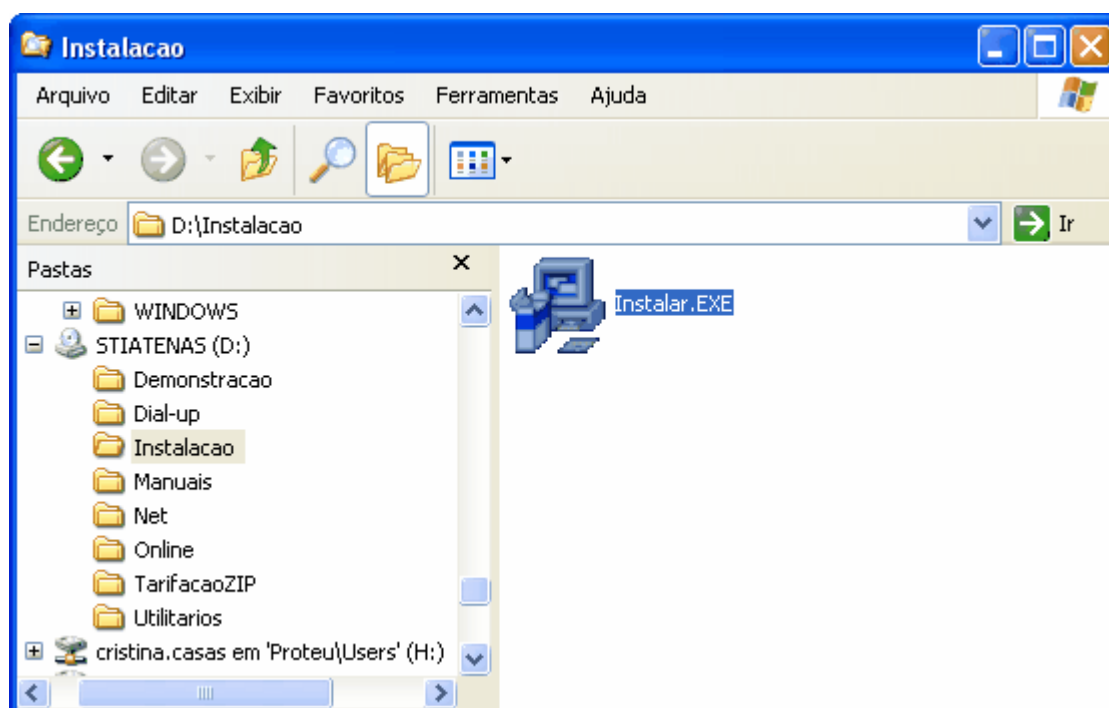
Instalacao

Arquivo Editar Exibir Favoritos Ferramentas Ajuda

Endereço D:\Instalacao Ir

Pastas ×

WINDOWS
STIATENAS (D:)
Demonstracao
Dial-up
Instalacao
Manuais
Net
Online
TarifacaoZIP
Utilitarios
cristina.casas em 'Proteu\Users' (H:)

Instalar.EXE